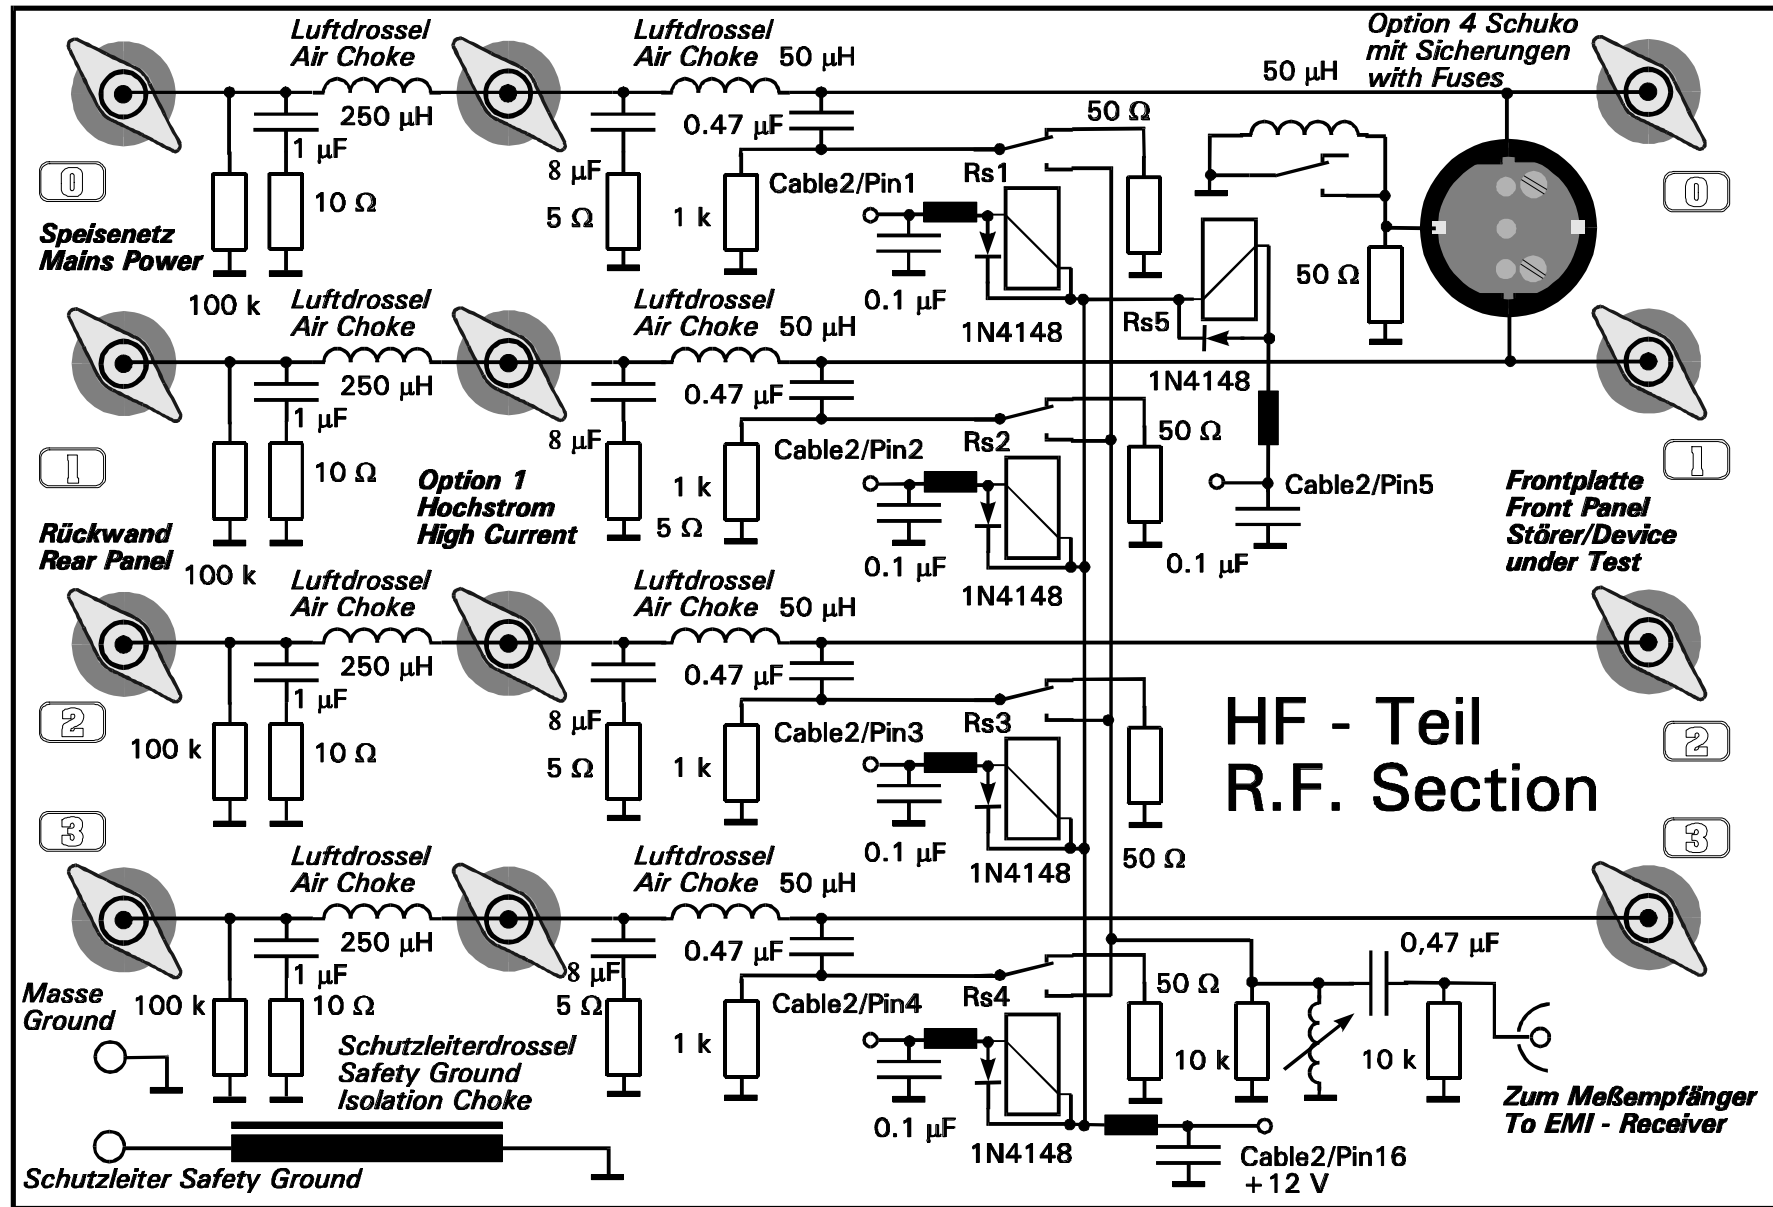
Luftdrossel
Air Choke
250 µH
1 µF
10 Ω
Luftdrossel
Air Choke
50 µH
0.47 µF
8 µF
5 Ω
1 k
Cable2/Pin1
Rs1
50 Ω
0.1 µF
1N4148
Option 4 Schuko
mit Sicherungen
with Fuses
50 µH
50 Ω
Rs5
1N4148

0

Speisenetz
Mains Power
100 k

0

Luftdrossel
Air Choke
250 µH
1 µF
10 Ω
Luftdrossel
Air Choke
50 µH
0.47 µF
8 µF
1 k
5 Ω
Cable2/Pin2
Rs2
50 Ω
0.1 µF
1N4148
Cable2/Pin5
0.1 µF

1

Option 1
Hochstrom
High Current

Rückwand
Rear Panel
100 k

1

Frontplatte
Front Panel
Störer/Device
under Test

Luftdrossel
Air Choke
250 µH
1 µF
10 Ω
100 k
Luftdrossel
Air Choke
50 µH
0.47 µF
8 µF
5 Ω
1 k
Cable2/Pin3
Rs3
0.1 µF
1N4148
50 Ω

2

2

HF - Teil
R.F. Section

3

3

Luftdrossel
Air Choke
250 µH
1 µF
10 Ω
100 k
Luftdrossel
Air Choke
50 µH
0.47 µF
8 µF
5 Ω
1 k
Cable2/Pin4
Rs4
50 Ω
0.1 µF
1N4148
10 k
0,47 µF
10 k

Masse
Ground

Schutzleiterdrossel
Safety Ground
Isolation Choke

Schutzleiter Safety Ground

Cable2/Pin16
+12 V

Zum Meßempfänger
To EMI - Receiver